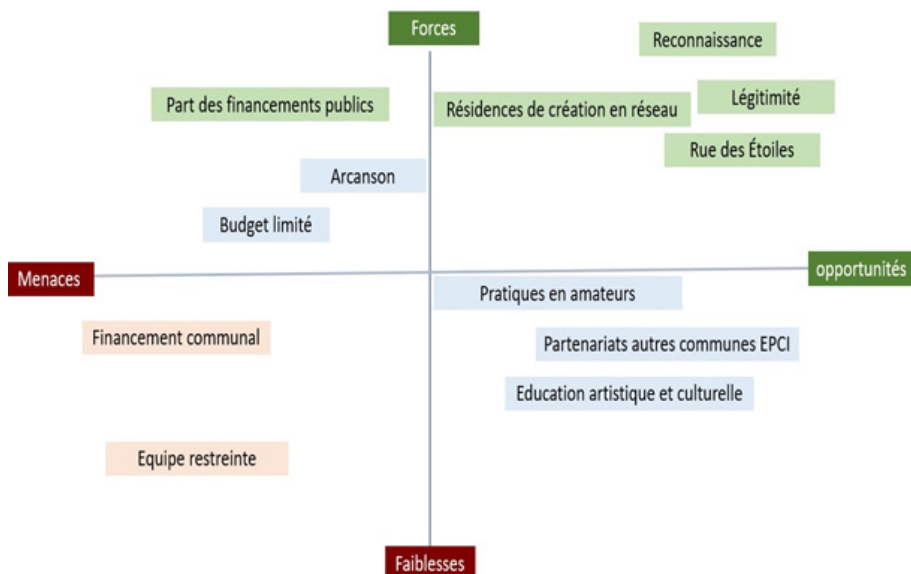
Forces

Reconnaissance

Part des financements publics

Résidences de création en réseau

Légitimité

Rue des Étoiles

Arcanson

Budget limité

Menaces

opportunités

Pratiques en amateurs

Financement communal

Partenariats autres communes EPCI

Education artistique et culturelle

Equipe restreinte

Faiblesses